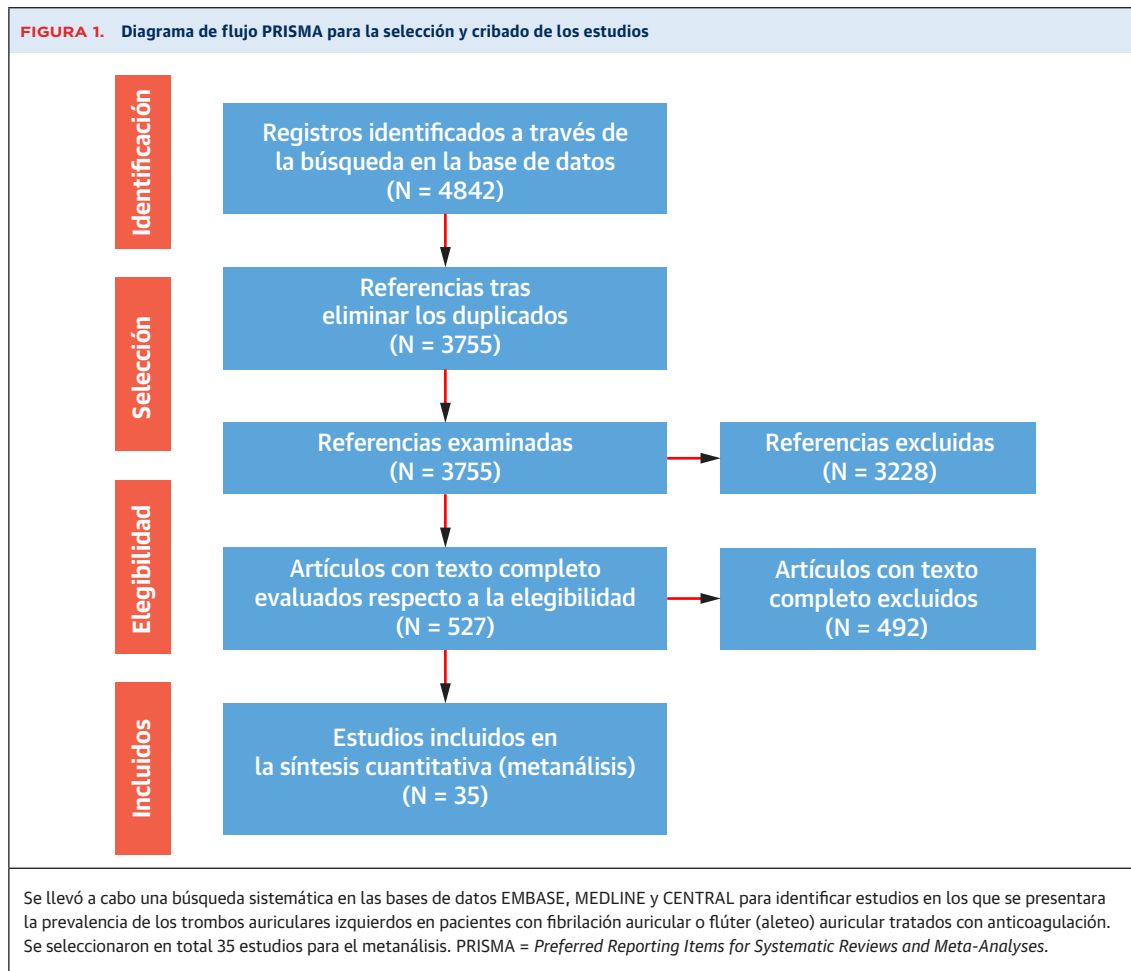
FIGURA 1. Diagrama de flujo PRISMA para la selección y cribado de los estudios

Identificación

Registros identificados a través de la búsqueda en la base de datos (N = 4842)

Selección

Referencias tras eliminar los duplicados (N = 3755)

Referencias examinadas (N = 3755)

Referencias excluidas (N = 3228)

Elegibilidad

Artículos con texto completo evaluados respecto a la elegibilidad (N = 527)

Artículos con texto completo excluidos (N = 492)

Incluidos

Estudios incluidos en la síntesis cuantitativa (metanálisis) (N = 35)

Se llevó a cabo una búsqueda sistemática en las bases de datos EMBASE, MEDLINE y CENTRAL para identificar estudios en los que se presentara la prevalencia de los trombos auriculares izquierdos en pacientes con fibrilación auricular o flúter (aleteo) auricular tratados con anticoagulación. Se seleccionaron en total 35 estudios para el metanálisis. PRISMA = Preferred Reporting Items for Systematic Reviews and Meta-Analyses.